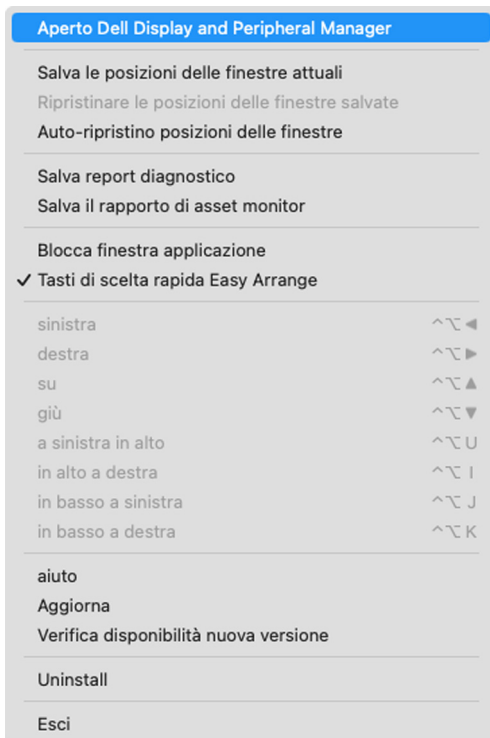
Aperto Dell Display and Peripheral Manager

Salva le posizioni delle finestre attuali
Ripristinare le posizioni delle finestre salvate
Auto-ripristino posizioni delle finestre

Salva report diagnostico
Salva il rapporto di asset monitor

Blocca finestra applicazione
✓ Tasti di scelta rapida Easy Arrange

sinistra ^⌥◀
destra ^⌥▶
su ^⌥▲
giù ^⌥▼
a sinistra in alto ^⌥U
in alto a destra ^⌥I
in basso a sinistra ^⌥J
in basso a destra ^⌥K

aiuto
Aggiorna
Verifica disponibilità nuova versione

Uninstall

Esci